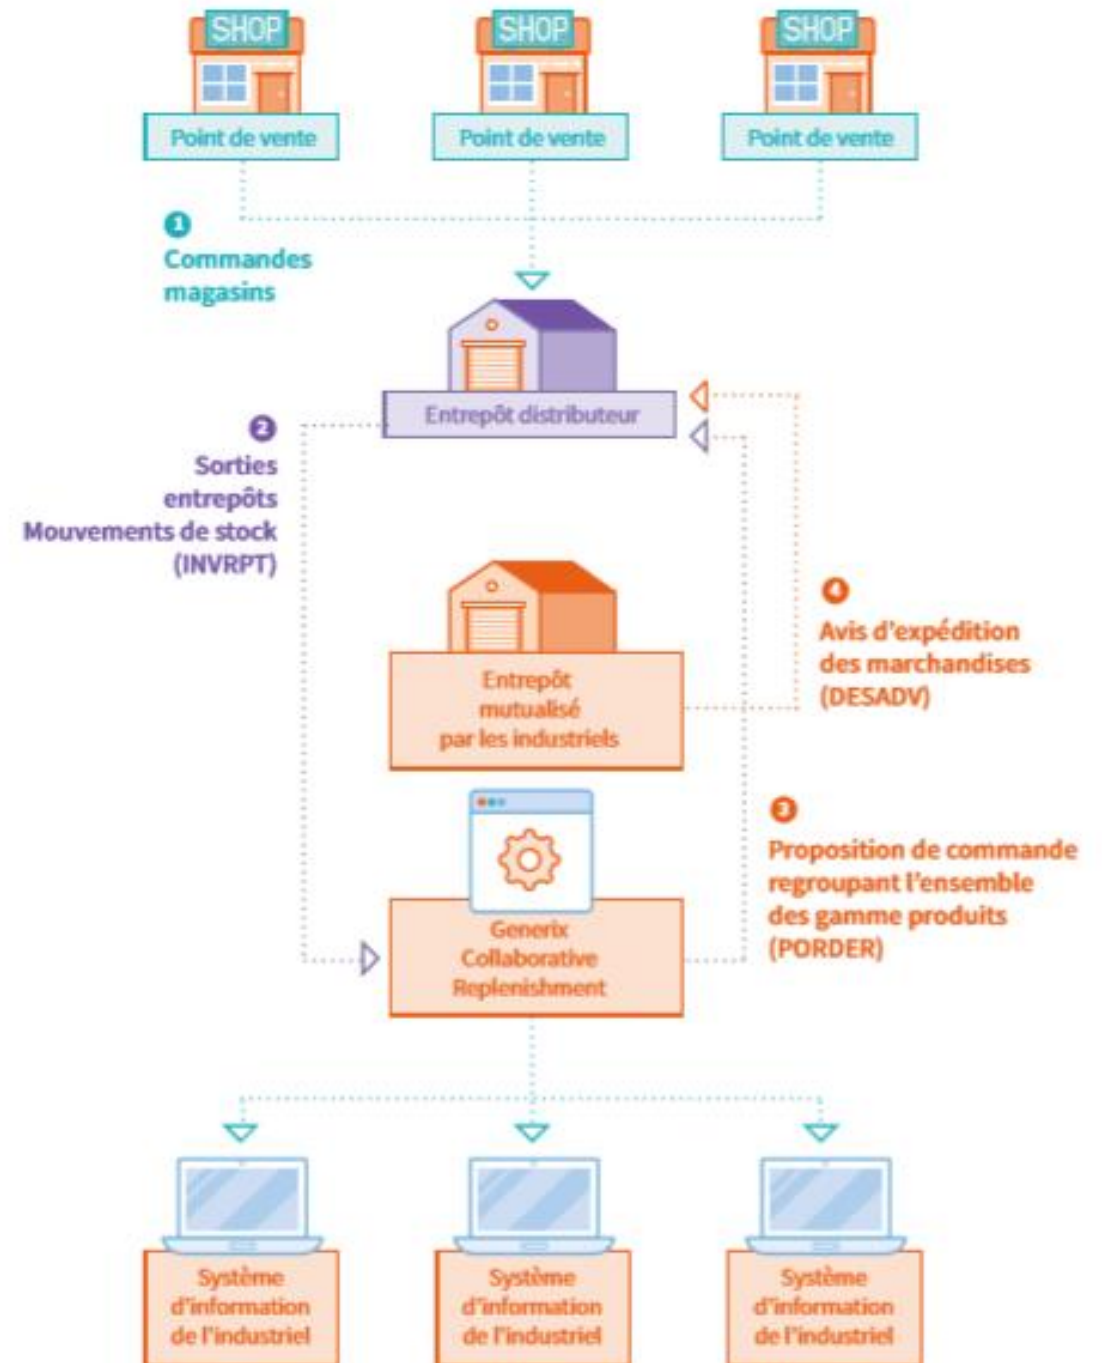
SHOP
Point de vente

SHOP
Point de vente

SHOP
Point de vente

1
Commandes magasins

Entrepôt distributeur

2
Sorties entrepôts
Mouvements de stock
(INVRPT)

Entrepôt mutualisé par les industriels

4
Avis d'expédition des marchandises
(DESADV)

Generix Collaborative Replenishment

3
Proposition de commande regroupant l'ensemble des gamme produits
(PORDER)

Système d'information de l'industriel

Système d'information de l'industriel

Système d'information de l'industriel